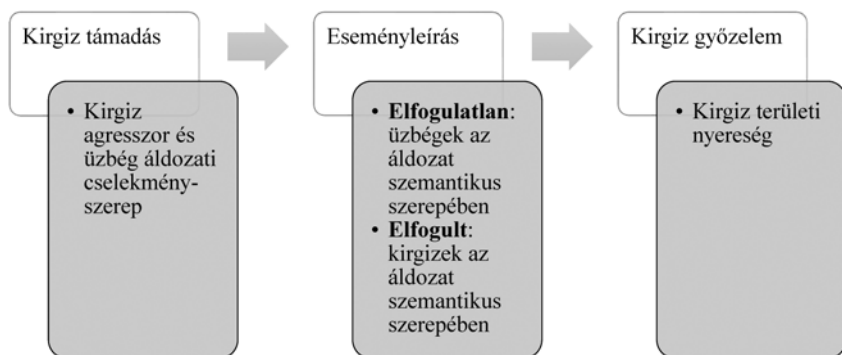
Kirgiz támadás

• Kirgiz agresszor és üzbég áldozati cselekmény-szerep

Eseményleírás

• **Elfogulatlan**: üzbégek az áldozat szemantikus szerepében
• **Elfogult**: kirgizek az áldozat szemantikus szerepében

Kirgiz győzelem

• Kirgiz területi nyereség